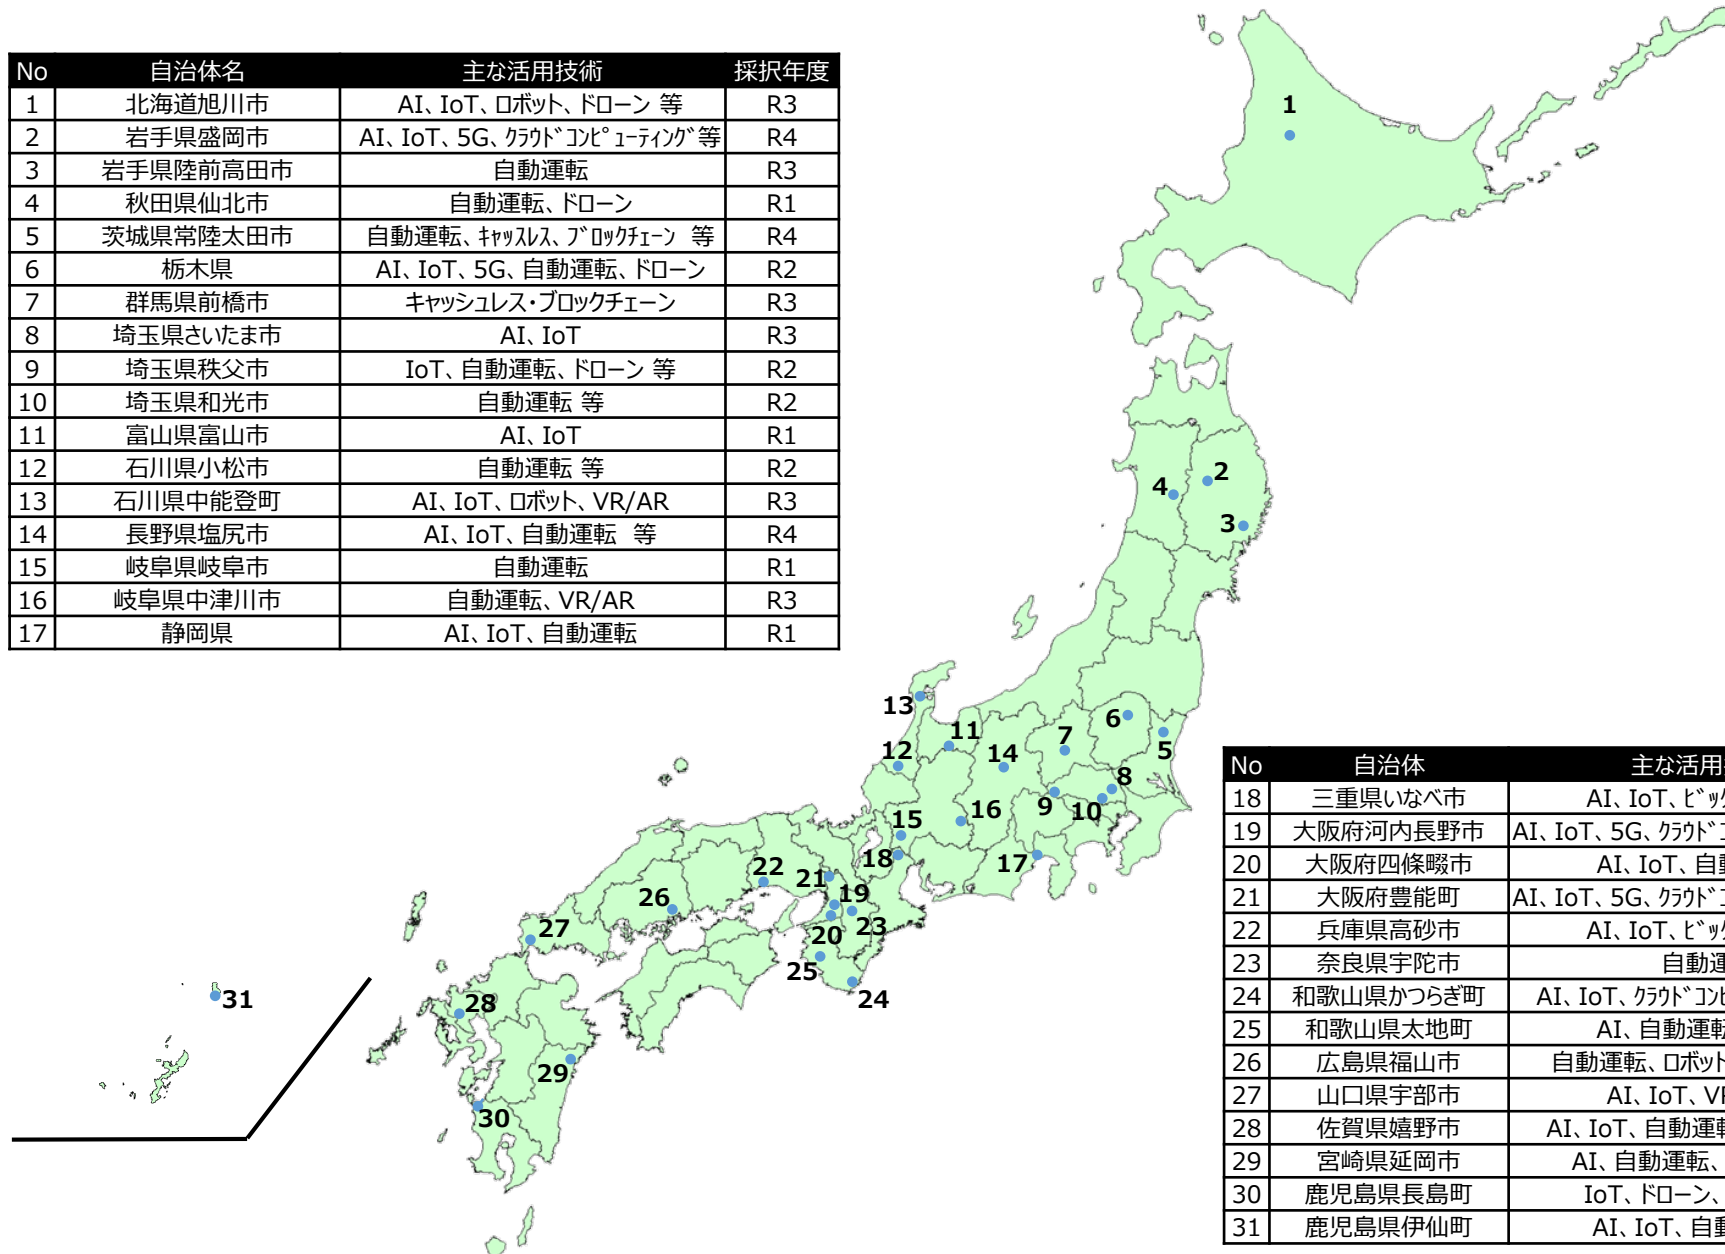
| No | 自治体名 | 主な活用技術 | 採択年度 |
|---|---|---|---|
| 1 | 北海道旭川市 | AI、IoT、ロボット、ドローン 等 | R3 |
| 2 | 岩手県盛岡市 | AI、IoT、5G、ｸﾗｳﾄﾞｺﾝﾋﾟｭｰﾃｨﾝｸﾞ等 | R4 |
| 3 | 岩手県陸前高田市 | 自動運転 | R3 |
| 4 | 秋田県仙北市 | 自動運転、ドローン | R1 |
| 5 | 茨城県常陸太田市 | 自動運転、ｷｬｯｽﾚｽ、ﾌﾞﾛｯｸﾁｪｰﾝ 等 | R4 |
| 6 | 栃木県 | AI、IoT、5G、自動運転、ドローン | R2 |
| 7 | 群馬県前橋市 | キャッシュレス・ブロックチェーン | R3 |
| 8 | 埼玉県さいたま市 | AI、IoT | R3 |
| 9 | 埼玉県秩父市 | IoT、自動運転、ドローン 等 | R2 |
| 10 | 埼玉県和光市 | 自動運転 等 | R2 |
| 11 | 富山県富山市 | AI、IoT | R1 |
| 12 | 石川県小松市 | 自動運転 等 | R2 |
| 13 | 石川県中能登町 | AI、IoT、ロボット、VR/AR | R3 |
| 14 | 長野県塩尻市 | AI、IoT、自動運転 等 | R4 |
| 15 | 岐阜県岐阜市 | 自動運転 | R1 |
| 16 | 岐阜県中津川市 | 自動運転、VR/AR | R3 |
| 17 | 静岡県 | AI、IoT、自動運転 | R1 |

1
4
2
3
13
11
7
6
5
12
14
8
15
16
9
10
18
17
22
21
19
26
23
27
20
25
24
31
28
29
30

| No | 自治体 | 主な活用 |
|---|---|---|
| 18 | 三重県いなべ市 | AI、IoT、ﾋﾞｯ |
| 19 | 大阪府河内長野市 | AI、IoT、5G、ｸﾗｳﾄﾞ |
| 20 | 大阪府四條畷市 | AI、IoT、自 |
| 21 | 大阪府豊能町 | AI、IoT、5G、ｸﾗｳﾄﾞ |
| 22 | 兵庫県高砂市 | AI、IoT、ﾋﾞｯ |
| 23 | 奈良県宇陀市 | 自動運 |
| 24 | 和歌山県かつらぎ町 | AI、IoT、ｸﾗｳﾄﾞｺﾝ |
| 25 | 和歌山県太地町 | AI、自動運 |
| 26 | 広島県福山市 | 自動運転、ロボット |
| 27 | 山口県宇部市 | AI、IoT、V |
| 28 | 佐賀県嬉野市 | AI、IoT、自動運 |
| 29 | 宮崎県延岡市 | AI、自動運転、 |
| 30 | 鹿児島県長島町 | IoT、ドローン、 |
| 31 | 鹿児島県伊仙町 | AI、IoT、自 |